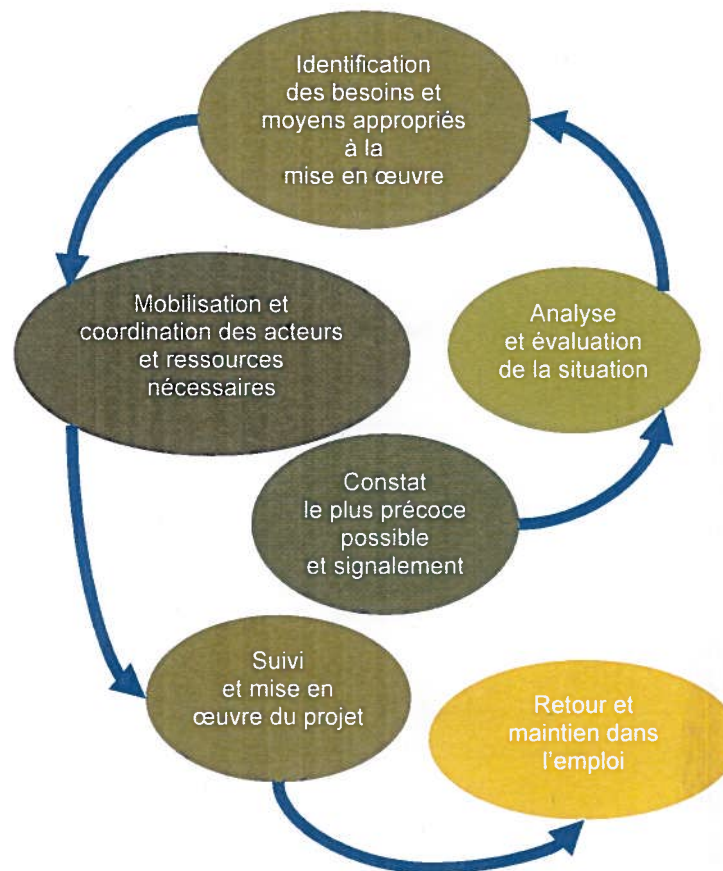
Identification des besoins et moyens appropriés à la mise en œuvre

Mobilisation et coordination des acteurs et ressources nécessaires

Analyse et évaluation de la situation

Constat le plus précoce possible et signalement

Suivi et mise en œuvre du projet

Retour et maintien dans l'emploi